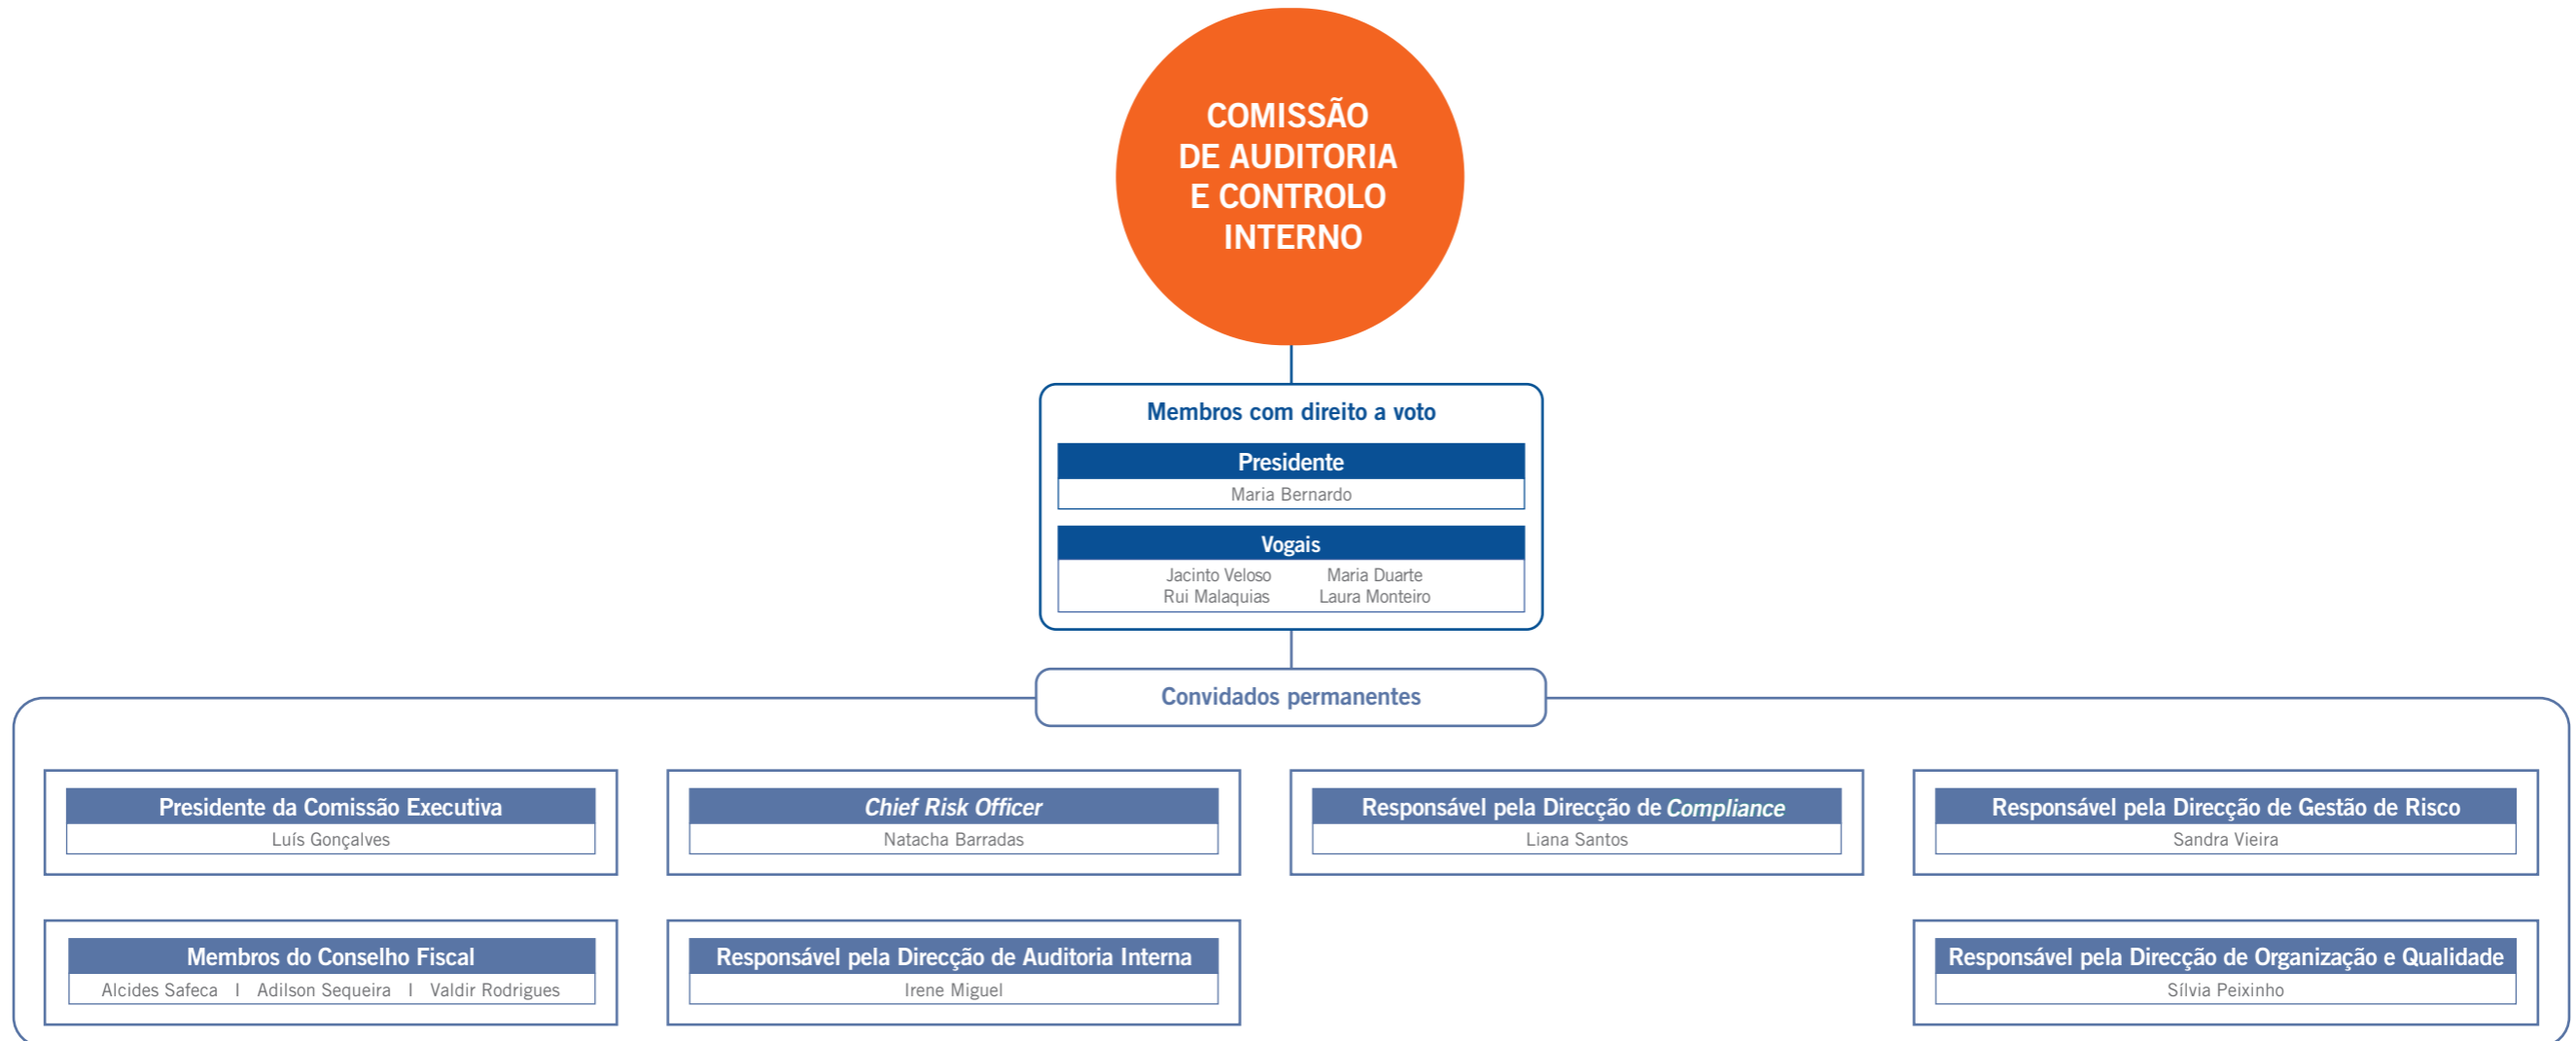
COMISSÃO DE AUDITORIA E CONTROLO INTERNO

Membros com direito a voto

Presidente
Maria Bernardo

Vogais
Jacinto Veloso
Maria Duarte
Rui Malaquias
Laura Monteiro

Convidados permanentes

Presidente da Comissão Executiva
Luís Gonçalves

Chief Risk Officer
Natacha Barradas

Responsável pela Direcção de Compliance
Liana Santos

Responsável pela Direcção de Gestão de Risco
Sandra Vieira

Membros do Conselho Fiscal
Alcides Safeca I Adilson Sequeira I Valdir Rodrigues

Responsável pela Direcção de Auditoria Interna
Irene Miguel

Responsável pela Direcção de Organização e Qualidade
Sílvia Peixinho